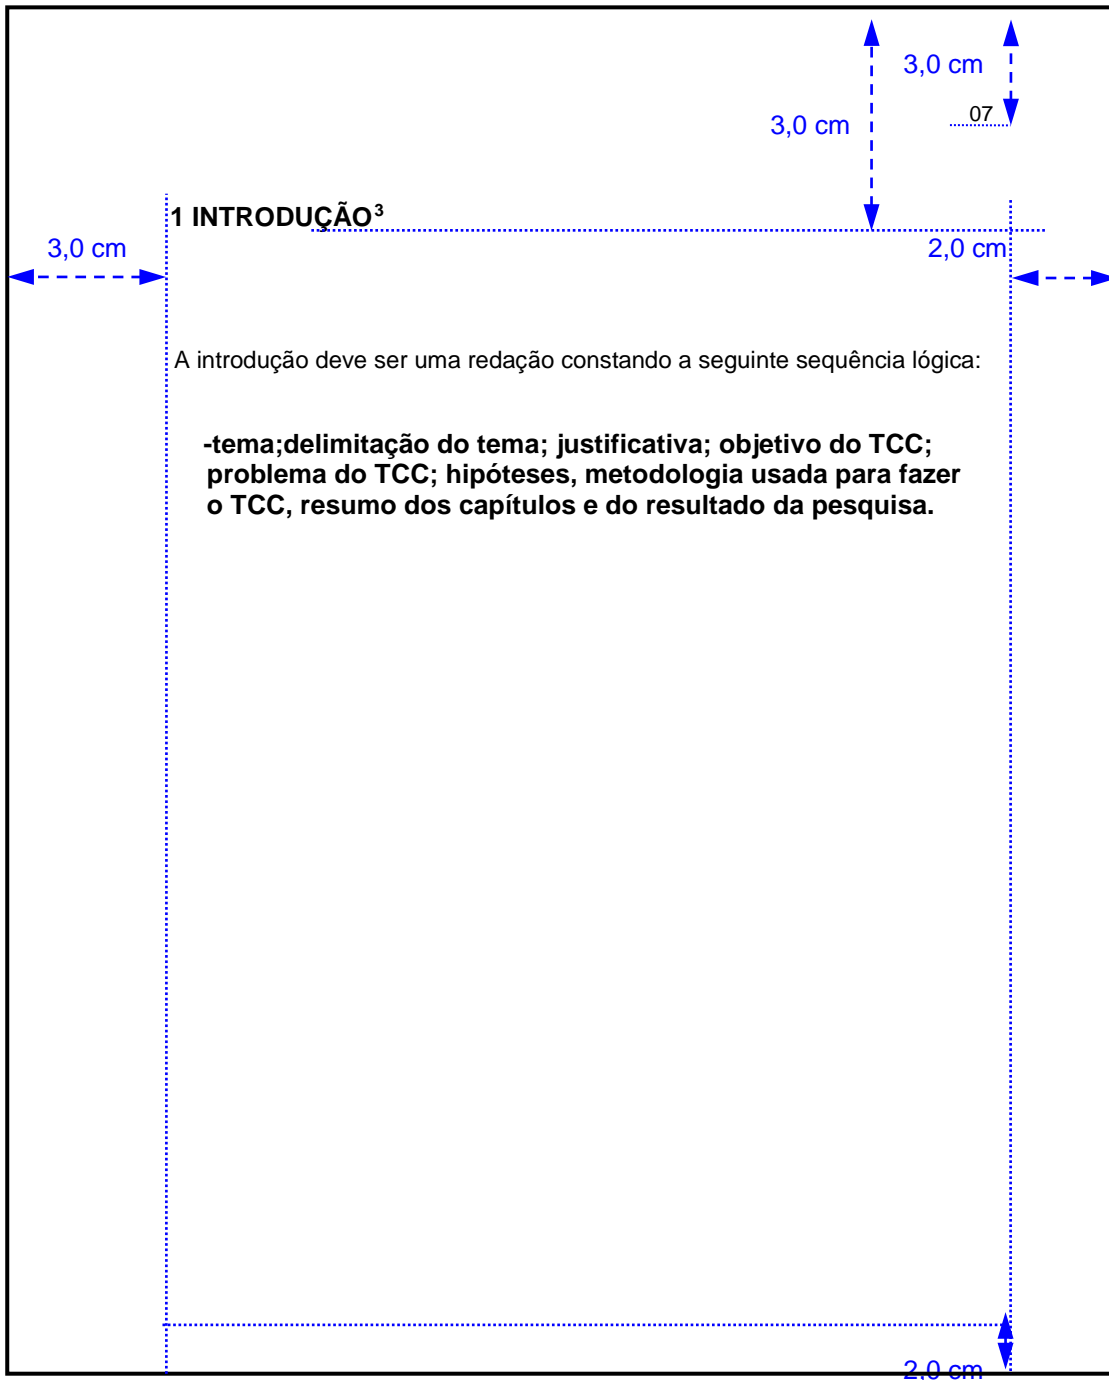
3,0 cm

07

3,0 cm

1 INTRODUÇÃO³

3,0 cm

2,0 cm

A introdução deve ser uma redação constando a seguinte sequência lógica:

**-tema;delimitação do tema; justificativa; objetivo do TCC; problema do TCC; hipóteses, metodologia usada para fazer o TCC, resumo dos capítulos e do resultado da pesquisa.**

2,0 cm